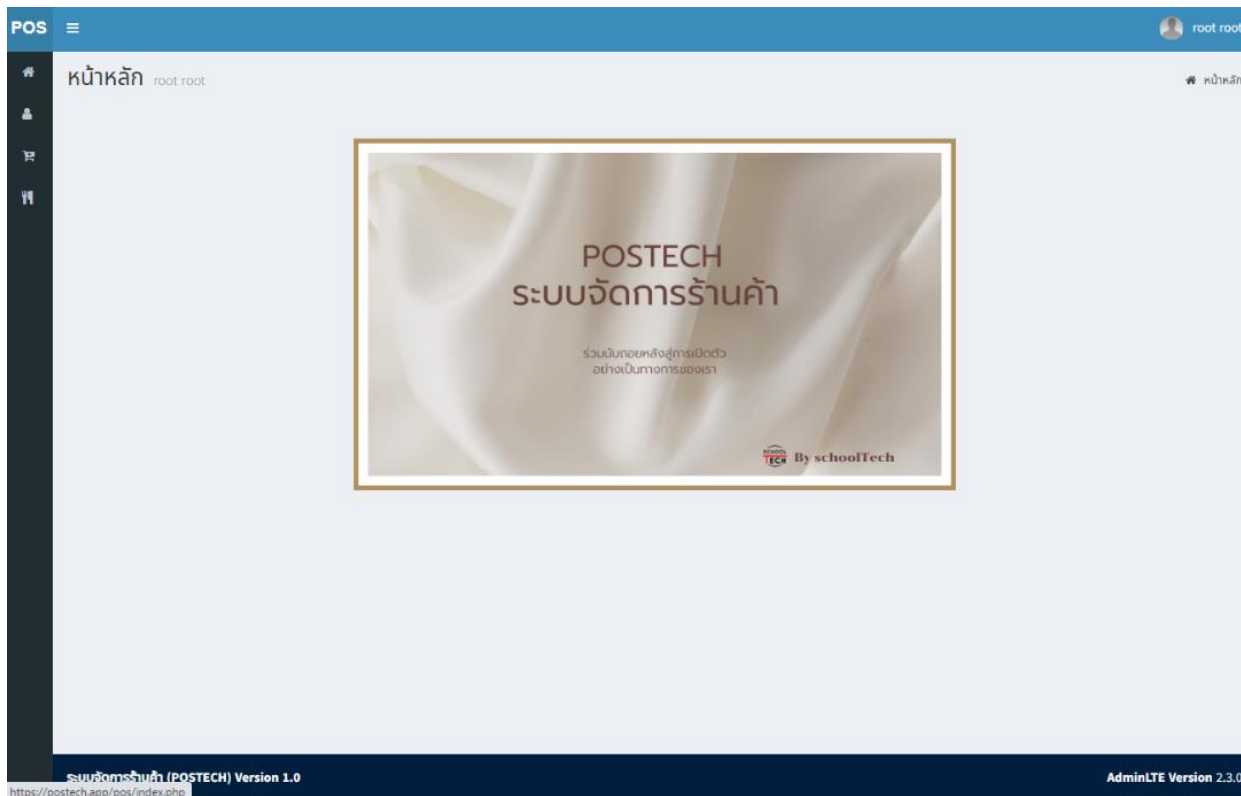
POS ≡

root root

หน้าหลัก root root

หน้าหลัก

POSTECH
ระบบจัดการร้านค้า

ร่วมนับถอยหลังสู่การเปิดตัว
อย่างเป็นทางการของเรา

SCHOOL TECH By schoolTech

ระบบจัดการร้านค้า (POSTECH) Version 1.0

AdminLTE Version 2.3.0

https://postech.app/pos/index.php